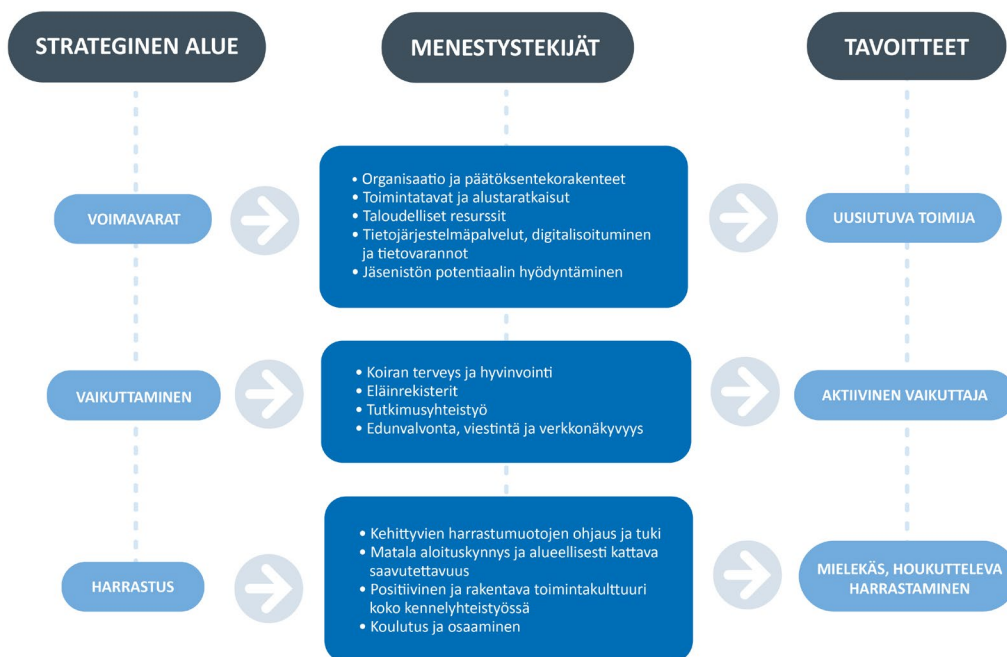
STRATEGINEN ALUE

MENESTYSTEKIJÄT

TAVOITTEET

VOIMAVARAT

• Organisaatio ja päätöksentekorakenteet
• Toimintatavat ja alustaratkaisut
• Taloudelliset resurssit
• Tietojärjestelmäpalvelut, digitalisoituminen ja tietovarannot
• Jäsenistön potentiaalin hyödyntäminen

UUSIUTUVA TOIMIJA

VAIKUTTAMINEN

• Koiran terveys ja hyvinvointi
• Eläinrekisterit
• Tutkimusyhteistyö
• Edunvalvonta, viestintä ja verkkonäkyvyys

AKTIIVINEN VAIKUTTAJA

HARRASTUS

• Kehittyvien harrastumuotojen ohjaus ja tuki
• Matala aloituskynnys ja alueellisesti kattava saavutettavuus
• Positiivinen ja rakentava toimintakulttuuri koko kennelyhteistyössä
• Koulutus ja osaaminen

MIELEKÄS, HOUKUTTELEVA HARRASTAMINEN